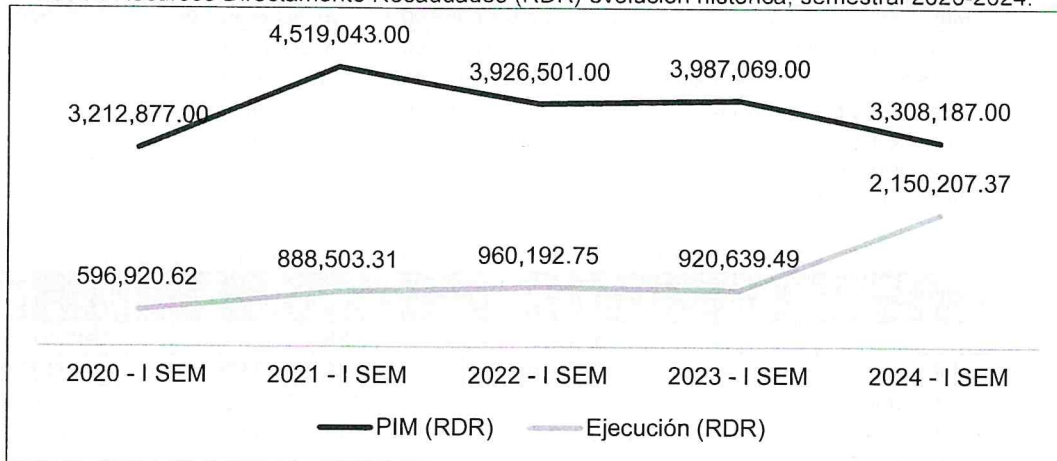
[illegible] Recursos Directamente Recaudados (RDR) evolución histórica, semestral 2020-2024.

4,519,043.00
3,926,501.00
3,987,069.00
3,212,877.00
3,308,187.00
2,150,207.37
596,920.62
888,503.31
960,192.75
920,639.49

2020 - I SEM
2021 - I SEM
2022 - I SEM
2023 - I SEM
2024 - I SEM

PIM (RDR)
Ejecución (RDR)